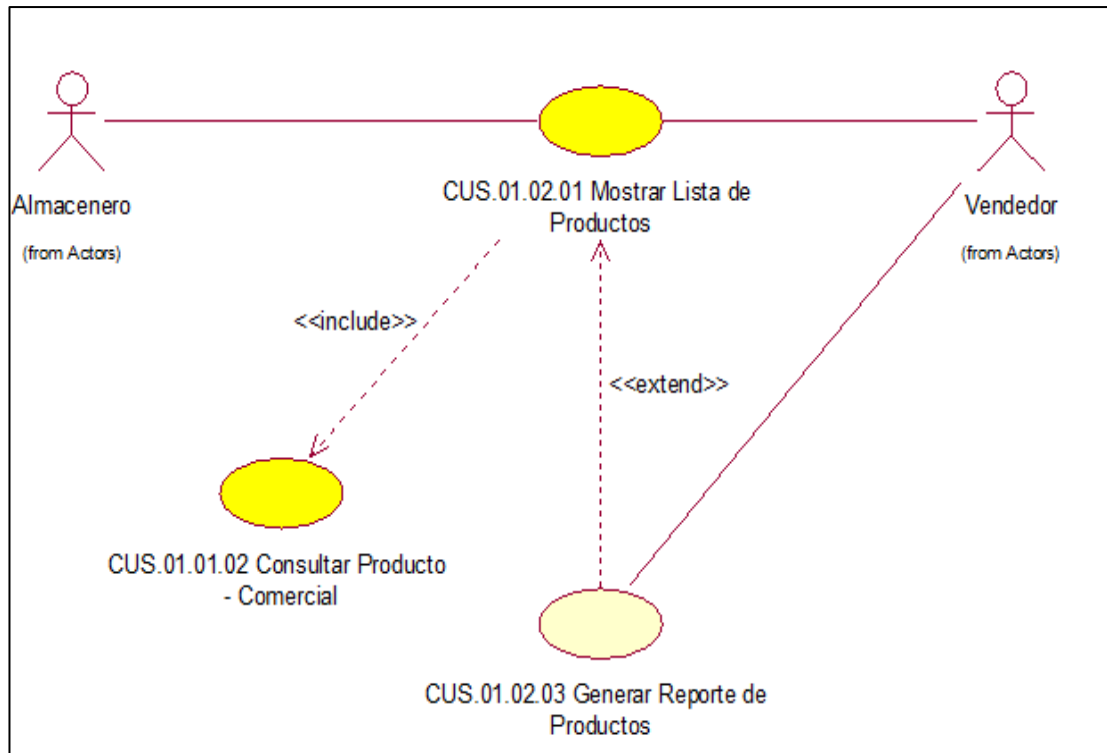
Almacenero

(from Actors)

CUS.01.02.01 Mostrar Lista de Productos

Vendedor

(from Actors)

<<include>>

<<extend>>

CUS.01.01.02 Consultar Producto - Comercial

CUS.01.02.03 Generar Reporte de Productos